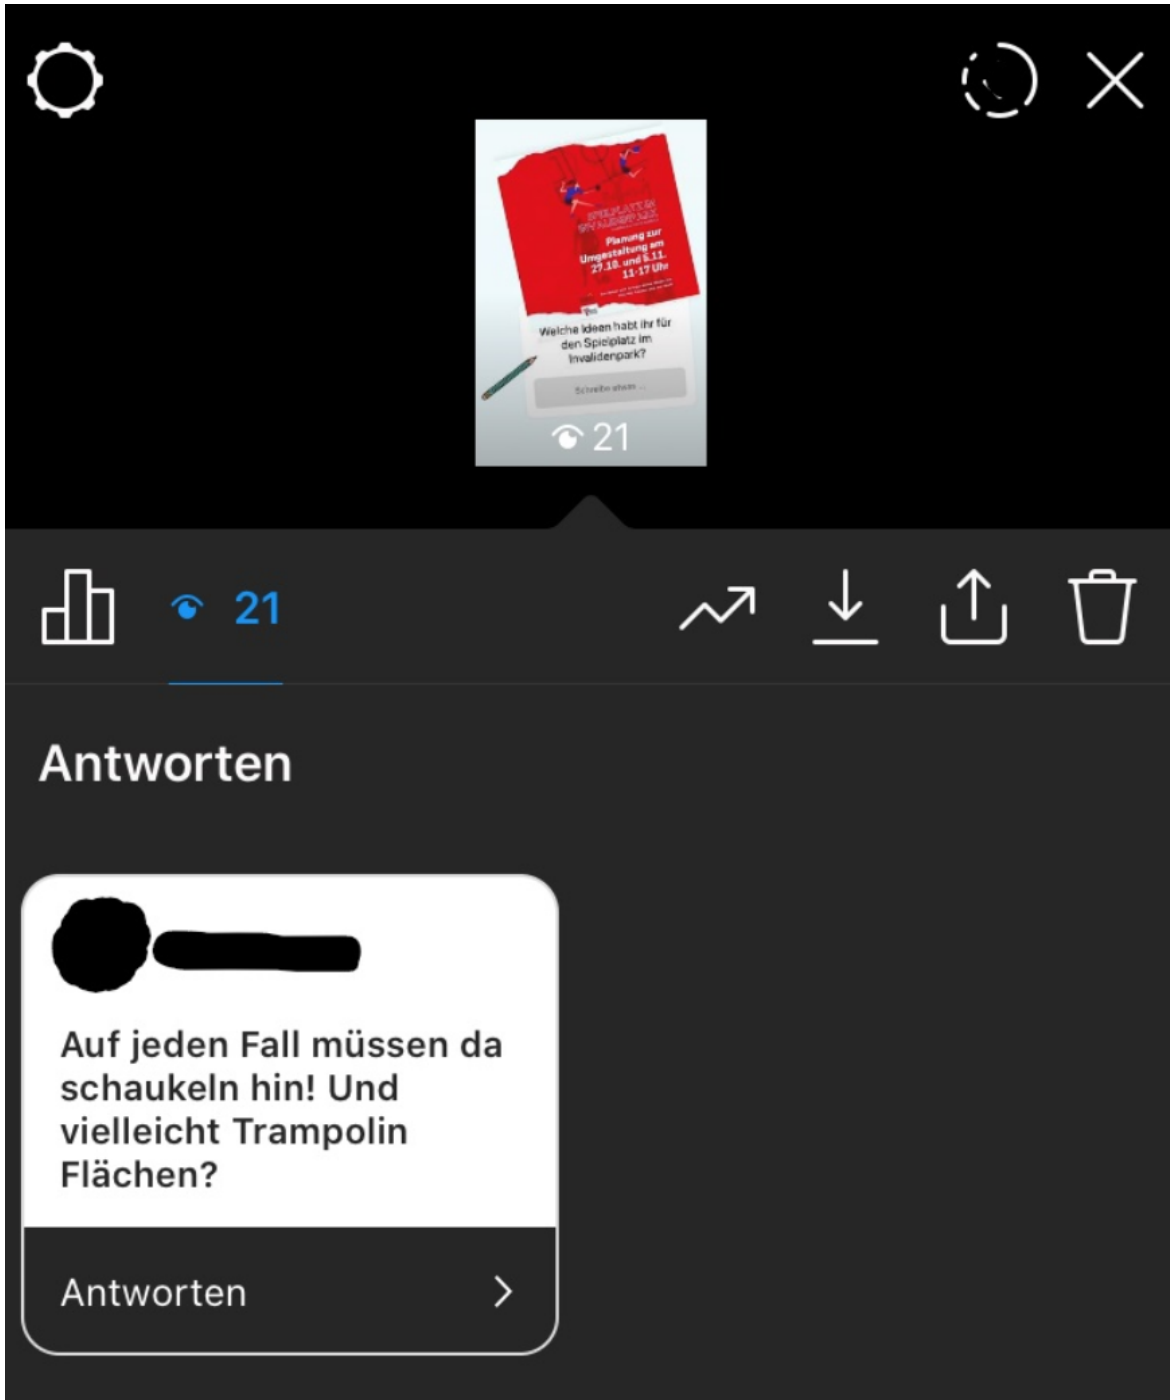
SPIELPLATZ IM INVALIDENPARK

Planung zur Umgestaltung am 27.10. und 6.11. 11-17 Uhr

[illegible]

Welche Ideen habt ihr für den Spielplatz im Invalidenpark?

Schreibe etwas ...

21

21

Antworten

Auf jeden Fall müssen da schaukeln hin! Und vielleicht Trampolin Flächen?

Antworten